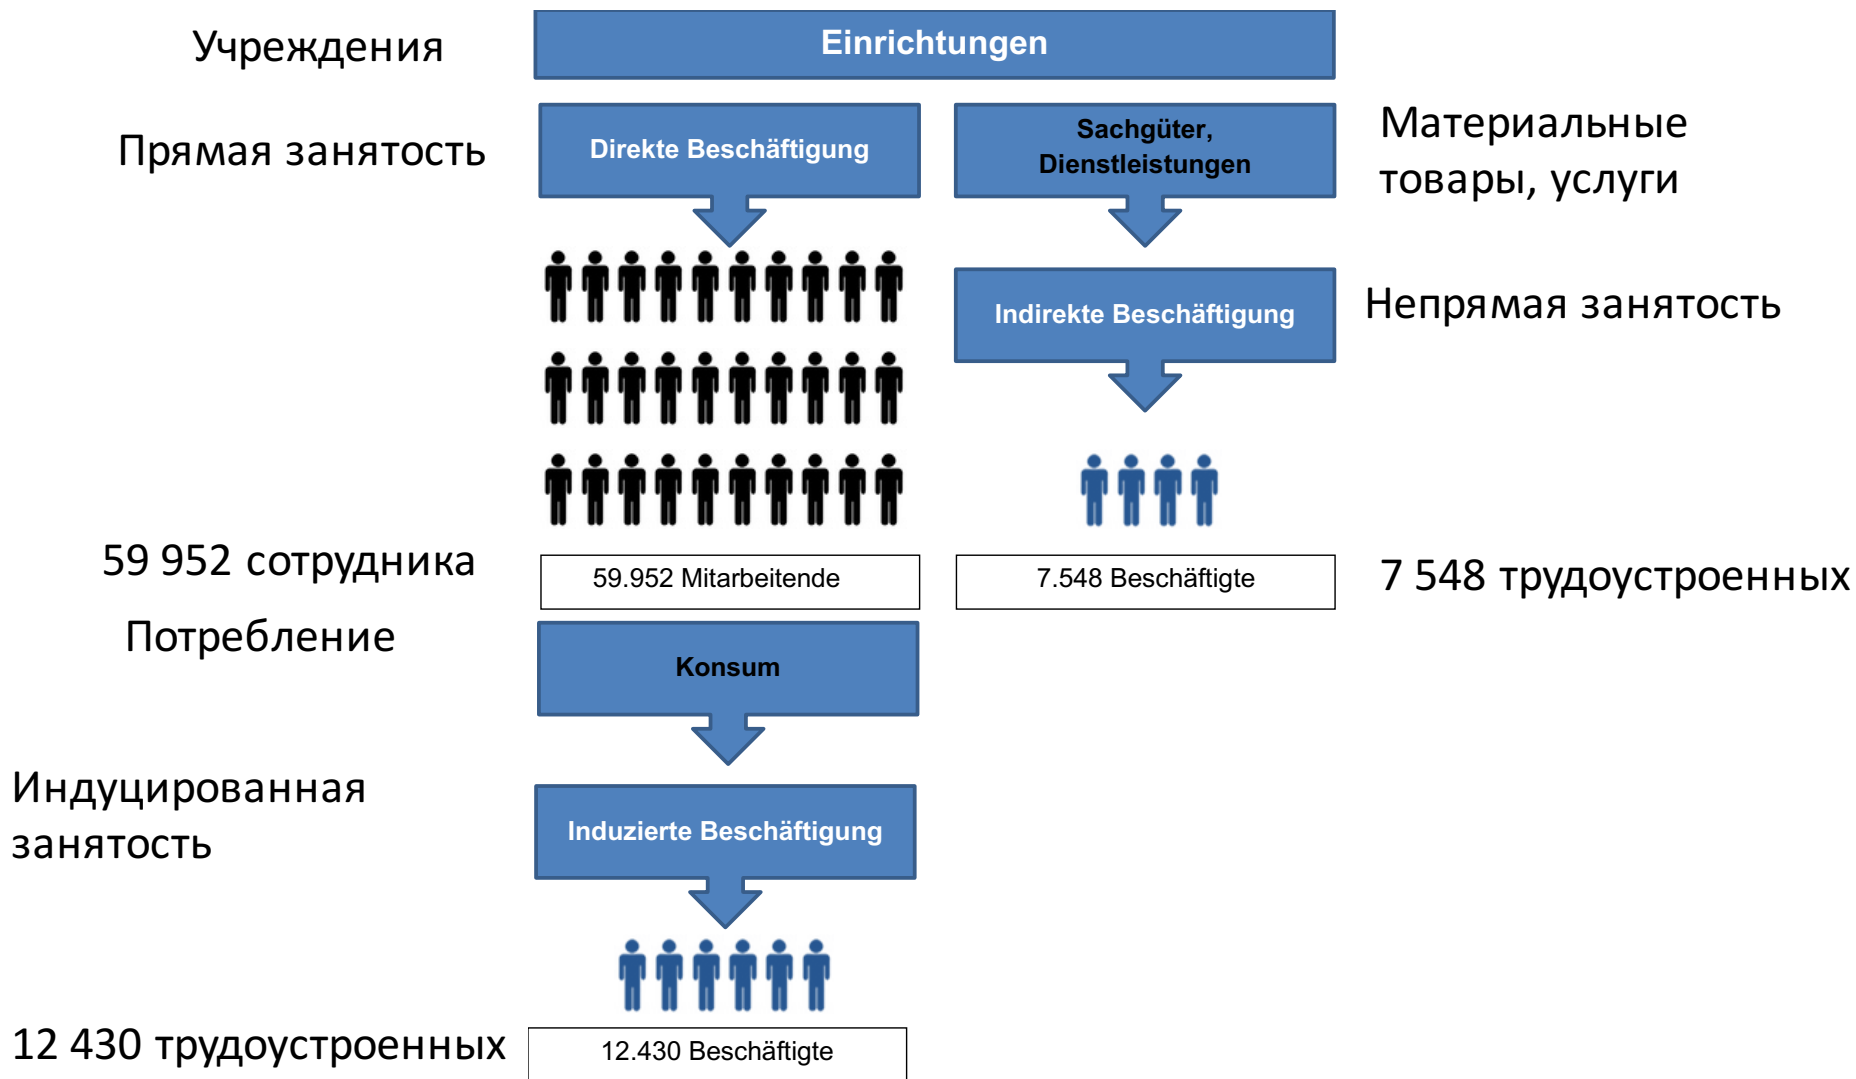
Учреждения

Einrichtungen

Прямая занятость

Direkte Beschäftigung

Sachgüter, Dienstleistungen

Материальные товары, услуги

Indirekte Beschäftigung

Непрямая занятость

59 952 сотрудника

59.952 Mitarbeitende

7.548 Beschäftigte

7 548 трудоустроенных

Потребление

Konsum

Индуцированная занятость

Induzierte Beschäftigung

12 430 трудоустроенных

12.430 Beschäftigte